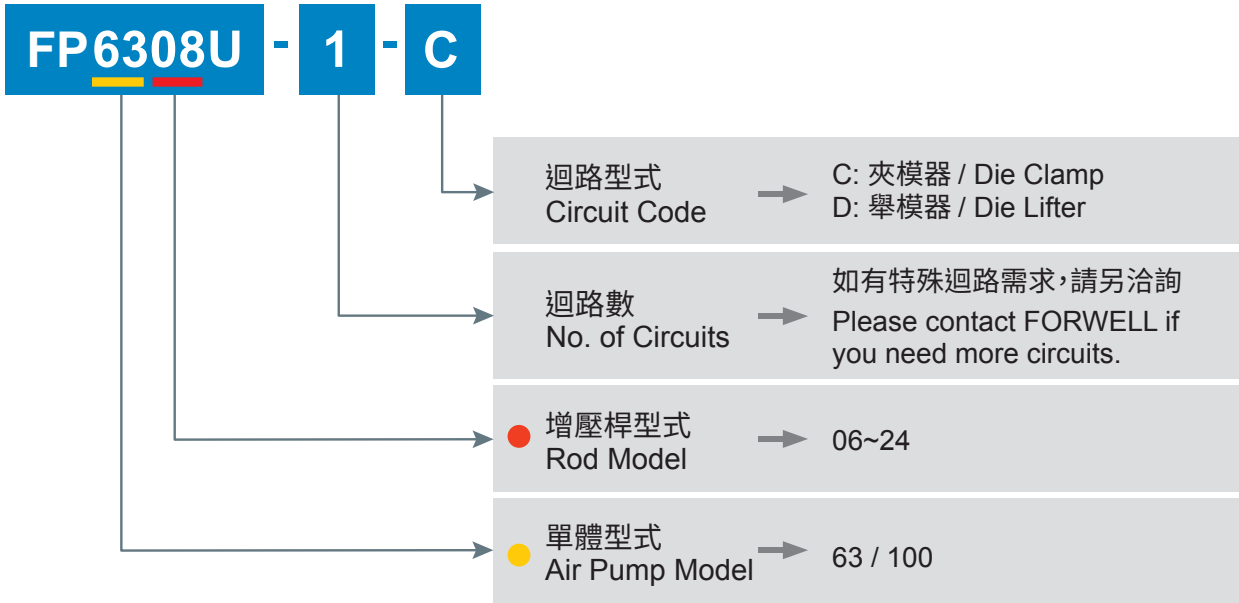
FP6308U - 1 - C

迴路型式
Circuit Code

C: 夾模器 / Die Clamp
D: 舉模器 / Die Lifter

迴路數
No. of Circuits

如有特殊迴路需求,請另洽詢
Please contact FORWELL if you need more circuits.

增壓桿型式
Rod Model

06~24

單體型式
Air Pump Model

63 / 100